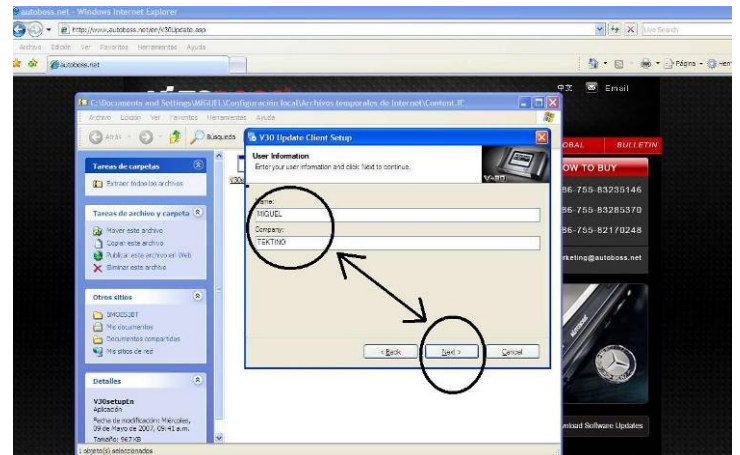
autoboss.net - Windows Internet Explorer

http://www.autoboss.net/en/V30Update.asp

Live Search

Archivo Edición Ver Favoritos Herramientas Ayuda

autoboss.net

Página

中文 Email

C:\Documents and Settings\MIGUEL\Configuración local\Archivos temporales de Internet\Content.IE

Archivo Edición Ver Favoritos Herramientas Ayuda

Atrás Búsqueda

Tareas de carpetas

Extraer todos los archivos

Tareas de archivo y carpeta

Mover este archivo

Copiar este archivo

Publicar este archivo en Web

Eliminar este archivo

Otros sitios

SMOES3BT

Mis documentos

Documentos compartidos

Mis sitios de red

Detalles

V30setupEn
Aplicación

Fecha de modificación: Miércoles, 09 de Mayo de 2007, 05:41 a.m.

Tamaño: 967 KB

1 objeto(s) seleccionados

V30 Update Client Setup

User Information
Enter your user information and click Next to continue.

Name:
MIGUEL

Company:
TEKTINO

< Back Next > Cancel

ORAL BULLETIN

OW TO BUY

86-755-83235146

86-755-83285370

86-755-82170248

rketing@autoboss.net

nload Software Updates